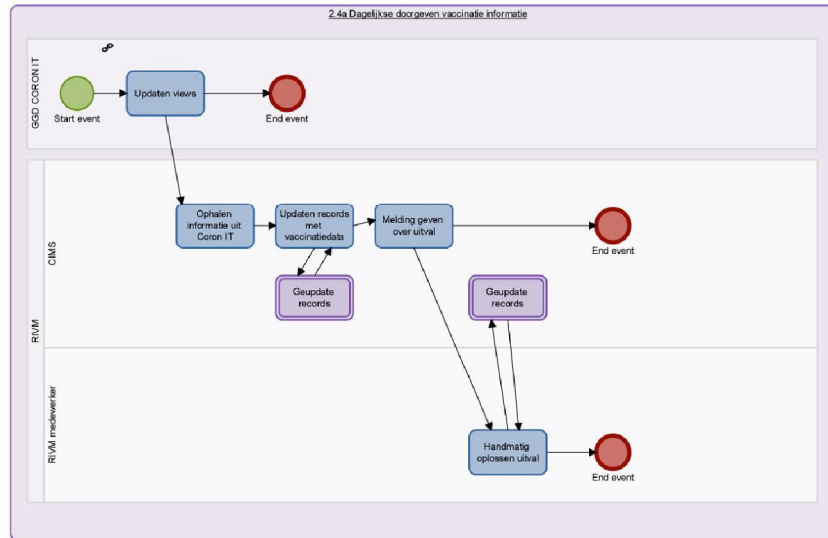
2.4a Dagelijkse doorgeven vaccinatie informatie

GGD CORON IT

Start event

Updaten views

End event

RIVM

CIMS

Ophalen informatie uit Coron IT

Updaten records met vaccinatiedata

Melding geven over uitval

End event

Geupdate records

Geupdate records

RIVM medewerker

Handmatig oplossen uitval

End event